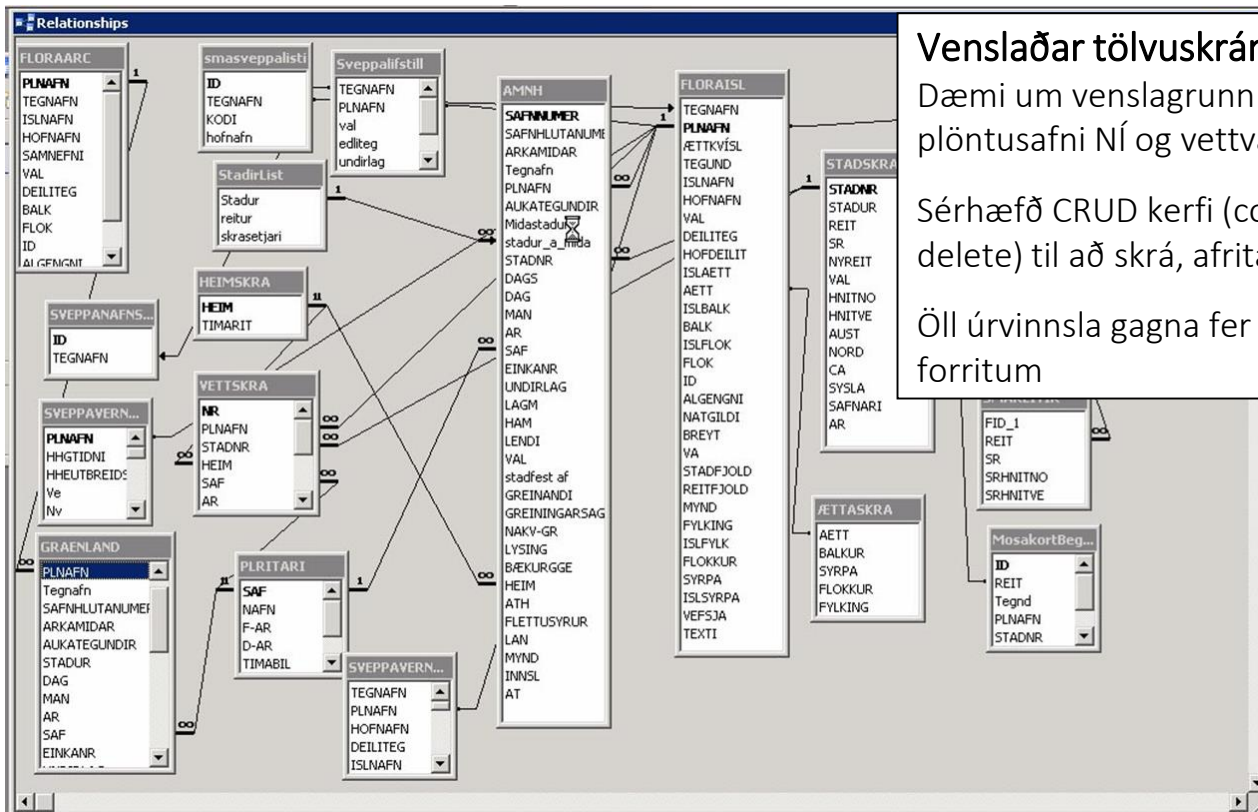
Relationships

Venslaðar tölvuskrár
Dæmi um venslagrunn
plöntusafni NÍ og vettv

Sérhæfð CRUD kerfi (c
delete) til að skrá, afrit

Öll úrvinnsla gagna fer
forritum

FLORAARC
PLNAFN
TEGNAFN
ISLNAFN
HOFNAFN
SAMNEFNI
VAL
DEILITEG
BALK
FLOK
ID
ALGENGNI

smasveppalisti
ID
TEGNAFN
KODI
hofnafn

Sveppalifstill
TEGNAFN
PLNAFN
val
edliteg
undirlag

StadirList
Stadur
reitur
skrasetjari

HEIMSKRA
HEIM
TIMARIT

SVEPPANAFNS...
ID
TEGNAFN

VETTSKRA
NR
PLNAFN
STADNR
HEIM
SAF
AR

SVEPPAVERN...
PLNAFN
HHGTIDNI
HHEUTBREIDS
Ve
Nv

GRAENLAND
PLNAFN
Tegnafn
SAFNHLUTANUMEI
ARKAMIDAR
AUKATEGUNDIR
STADUR
DAG
MAN
AR
SAF
EINKANR

PLRITARI
SAF
NAFN
F-AR
D-AR
TIMABIL

SVEPPAVERN...
TEGNAFN
PLNAFN
HOFNAFN
DEILITEG
ISLNAFN

AMNH
SAFNNUMER
SAFNHLUTANUME
ARKAMIDAR
Tegnafn
PLNAFN
AUKATEGUNDIR
Midastadur
stadur_a_mida
STADNR
DAGS
DAG
MAN
AR
SAF
EINKANR
UNDIRLAG
LAGM
HAM
LENDI
VAL
stadfest af
GREINANDI
GREININGARSAG
NAKV-GR
LYSING
BÆKURGGE
HEIM
ATH
FLETTUSYRUR
LAN
MYND
INNSL
AT

FLORAISL
TEGNAFN
PLNAFN
ÆTTKVÍSL
TEGUND
ISLNAFN
HOFNAFN
VAL
DEILITEG
HOFDEILIT
ISLAETT
AETT
ISLBALK
BALK
ISLFLOK
FLOK
ID
ALGENGNI
NATGILDI
BREYT
VA
STADFJOLD
REITFJOLD
MYND
FYLKING
ISLFYLK
FLOKKUR
SYRPA
ISLSYRPA
VEFSJA
TEXTI

STADSKRA
STADNR
STADUR
REIT
SR
NYREIT
VAL
HNITNO
HNITVE
AUST
NORD
CA
SYSLA
SAFNARI
AR

FID_1
REIT
SR
SRHNITNO
SRHNITVE

ÆTTASKRA
AETT
BALKUR
SYRPA
FLOKKUR
FYLKING

MosakortBeg...
ID
REIT
Tegnd
PLNAFN
STADNR